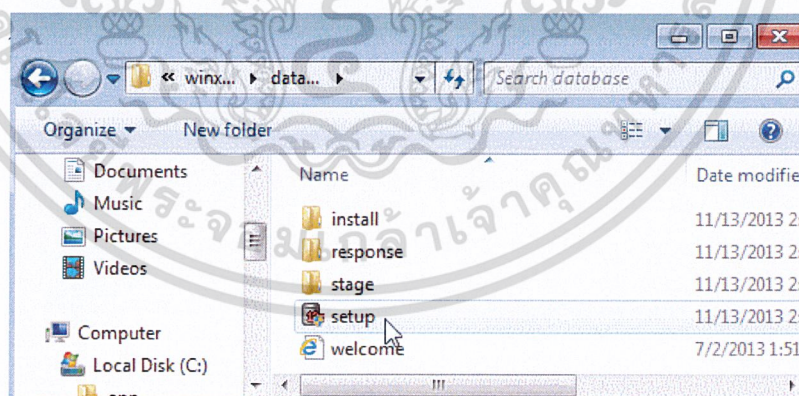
« winx... ▸ data... ▸

Search database

Organize ▾ New folder

Documents
Music
Pictures
Videos

Computer
Local Disk (C:)

Name | Date modifie

install 11/13/2013 2
response 11/13/2013 2
stage 11/13/2013 2
setup 11/13/2013 2
welcome 7/2/2013 1:51

พระจอมเกล้าเจ้าคุณทหาร